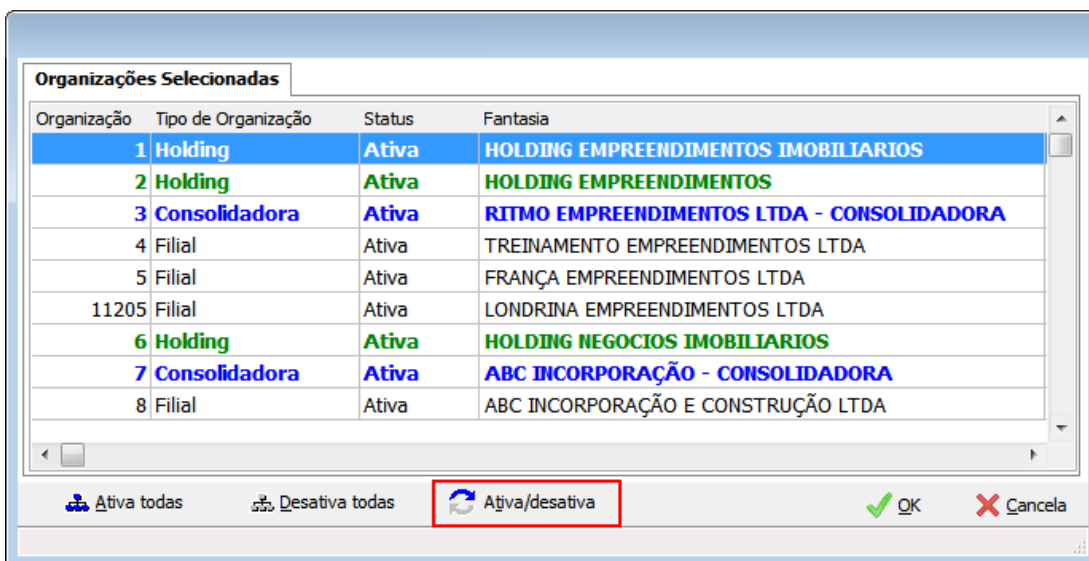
Organizações Selecionadas

| Organização | Tipo de Organização | Status | Fantasia |
|---|---|---|---|
| 1 | Holding | Ativa | HOLDING EMPREENDIMENTOS IMOBILIARIOS |
| 2 | Holding | Ativa | HOLDING EMPREENDIMENTOS |
| 3 | Consolidadora | Ativa | RITMO EMPREENDIMENTOS LTDA - CONSOLIDADORA |
| 4 | Filial | Ativa | TREINAMENTO EMPREENDIMENTOS LTDA |
| 5 | Filial | Ativa | FRANÇA EMPREENDIMENTOS LTDA |
| 11205 | Filial | Ativa | LONDRINA EMPREENDIMENTOS LTDA |
| 6 | Holding | Ativa | HOLDING NEGOCIOS IMOBILIARIOS |
| 7 | Consolidadora | Ativa | ABC INCORPORAÇÃO - CONSOLIDADORA |
| 8 | Filial | Ativa | ABC INCORPORAÇÃO E CONSTRUÇÃO LTDA |

Ativa todas Desativa todas Ativa/desativa OK Cancela